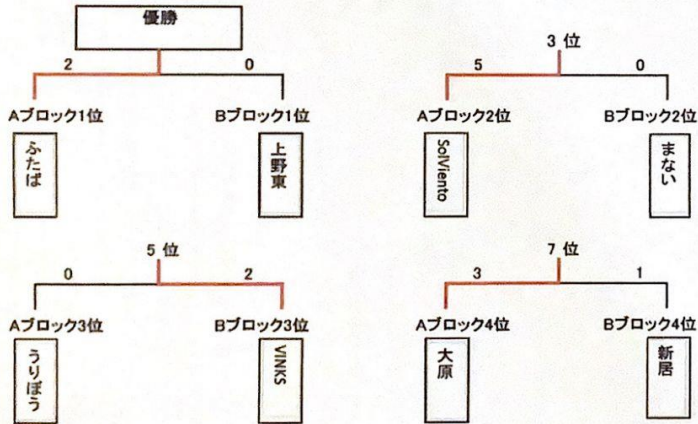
優勝

2 0

Aブロック1位 Bブロック1位

ふたば 上野東

3 位

5 0

Aブロック2位 Bブロック2位

SolViento まない

5 位

0 2

Aブロック3位 Bブロック3位

うりぼう VINKS

7 位

3 1

Aブロック4位 Bブロック4位

大原 新居